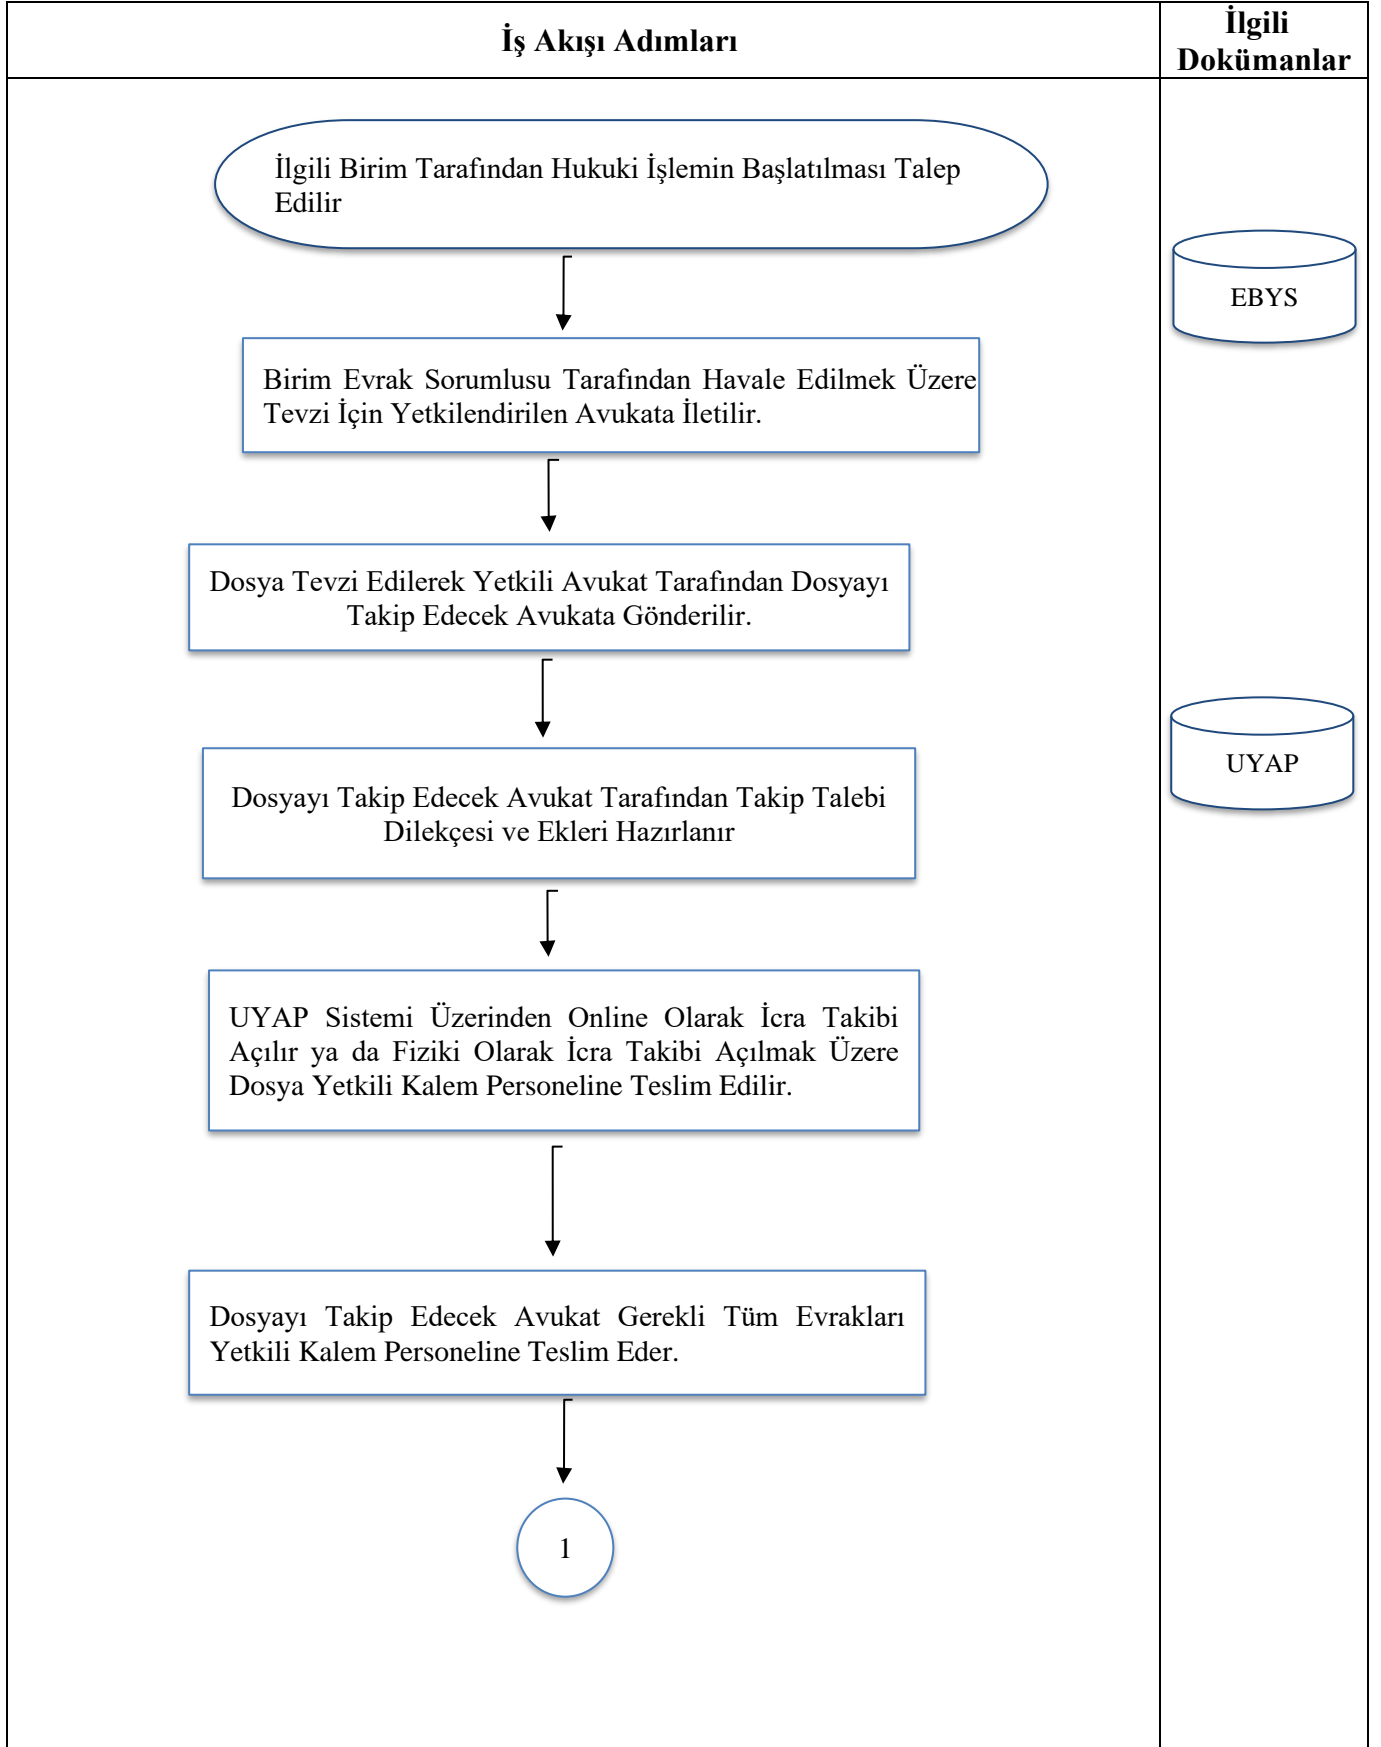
İş Akışı Adımları

İlgili Dokümanlar

İlgili Birim Tarafından Hukuki İşlemin Başlatılması Talep Edilir

Birim Evrak Sorumlusu Tarafından Havale Edilmek Üzere Tevzi İçin Yetkilendirilen Avukata İletilir.

Dosya Tevzi Edilerek Yetkili Avukat Tarafından Dosyayı Takip Edecek Avukata Gönderilir.

Dosyayı Takip Edecek Avukat Tarafından Takip Talebi Dilekçesi ve Ekleri Hazırlanır

UYAP Sistemi Üzerinden Online Olarak İcra Takibi Açılır ya da Fiziki Olarak İcra Takibi Açılmak Üzere Dosya Yetkili Kalem Personeline Teslim Edilir.

Dosyayı Takip Edecek Avukat Gerekli Tüm Evrakları Yetkili Kalem Personeline Teslim Eder.

1

EBYS

UYAP